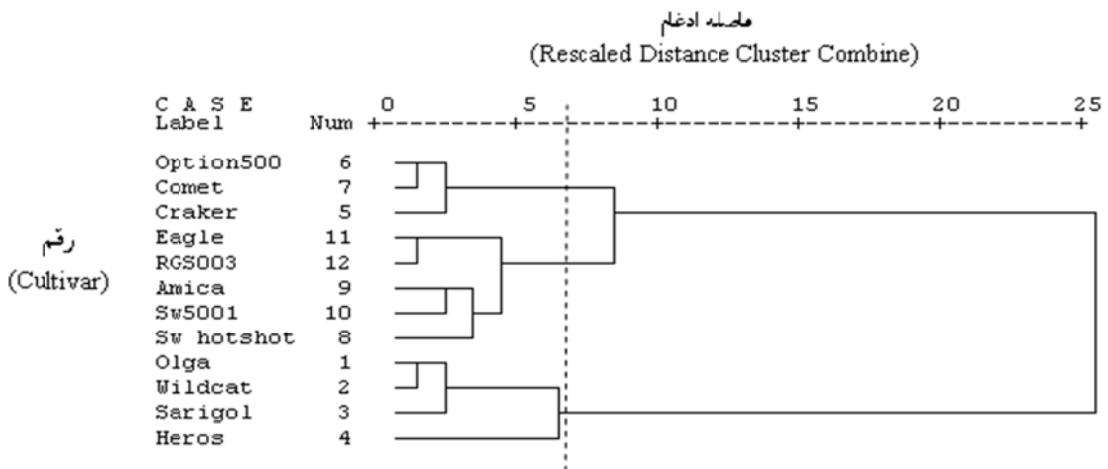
فاصله ادغام
(Rescaled Distance Cluster Combine)

C A S E
Label Num

0 5 10 15 20 25

رقم
(Cultivar)

Option500 6
Comet 7
Craker 5
Eagle 11
RGS003 12
Amica 9
Sw5001 10
Sw hotshot 8
Olga 1
Wildcat 2
Sarigol 3
Heros 4